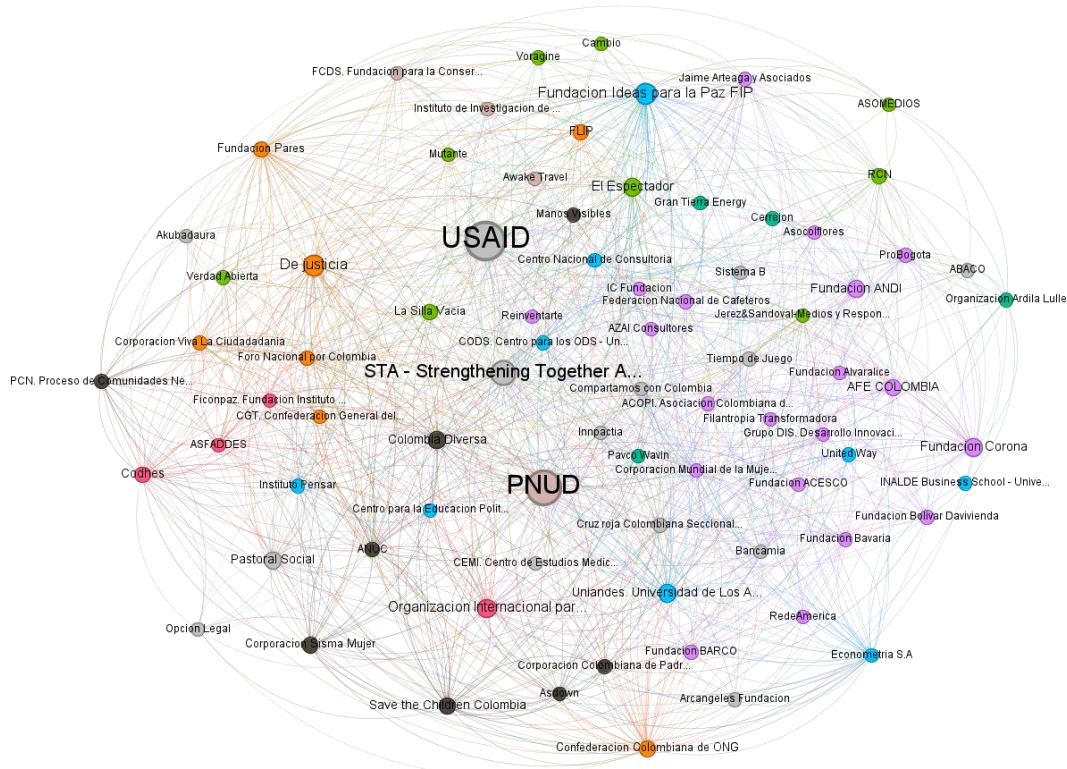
Cambio
Voragine
FCDS. Fundacion para la Conser...
Jaime Arteaga y Asociados
Fundacion Ideas para la Paz FIP
Instituto de Investigacion de ...
ASOMEDIOS
FLIP
Fundacion Pares
Mutante
RCN
Awake Travel
El Espectador
Gran Tierra Energy
Manos Visibles
Cerrejon
Akubadaura
USAID
Asocolflores
ProBogota
De justicia
Centro Nacional de Consultoria
Sistema B
ABACO
Verdad Abierta
IC Fundacion
Fundacion ANDI
Organizacion Ardila Lulle
Federacion Nacional de Cafeteros
La Silla Vacia
Reinventarte
Jerez&Sandoval-Medios y Respon...
AZAI Consultores
Corporacion Viva La Ciudadadania
CODS. Centro para los ODS - Un...
Foro Nacional por Colombia
Tiempo de Juego
Fundacion Alvaralice
STA - Strengthening Together A...
PCN. Proceso de Comunidades Ne...
AFE COLOMBIA
Compartamos con Colombia
Ficonpaz. Fundacion Instituto ...
ACOPI. Asociacion Colombiana d...
CGT. Confederacion General del...
Filantropia Transformadora
Grupo DIS. Desarrollo Innovaci...
Innpactia
ASFADDES
Colombia Diversa
Fundacion Corona
Pavco Wavin
United Way
Codhes
Corporacion Mundial de la Muje...
PNUD
Instituto Pensar
Fundacion ACESCO
INALDE Business School - Unive...
Centro para la Educacion Polit...
Fundacion Bolivar Davivienda
Cruz roja Colombiana Seccional...
Pastoral Social
ANUC
Bancamia
Fundacion Bavaria
CEMI. Centro de Estudios Medic...
Uniandes. Universidad de Los A...
Organizacion Internacional par...
RedeAmerica
Opcion Legal
Corporacion Sisma Mujer
Fundacion BARCO
Econometria S.A
Corporacion Colombiana de Padr...
Asdown
Arcangeles Fundacion
Save the Children Colombia
Confederacion Colombiana de ONG